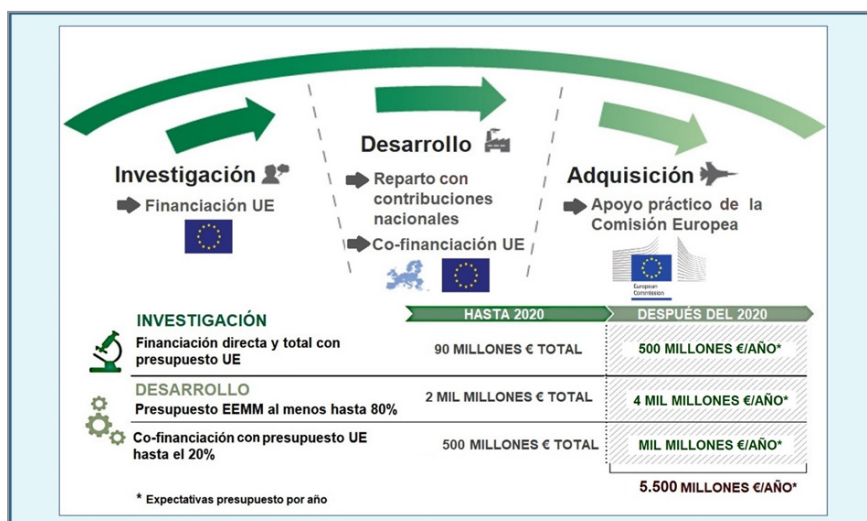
Investigación

Financiación UE

Desarrollo

Reparto con contribuciones nacionales

Co-financiación UE

Adquisición

Apoyo práctico de la Comisión Europea

European Commission

| | HASTA 2020 | DESPUÉS DEL 2020 |
|---|---|---|
| INVESTIGACIÓN<br>Financiación directa y total con presupuesto UE | 90 MILLONES € TOTAL | 500 MILLONES €/AÑO* |
| DESARROLLO<br>Presupuesto EEMM al menos hasta 80% | 2 MIL MILLONES € TOTAL | 4 MIL MILLONES €/AÑO* |
| Co-financiación con presupuesto UE hasta el 20% | 500 MILLONES € TOTAL | MIL MILLONES €/AÑO* |

* Expectativas presupuesto por año

5.500 MILLONES €/AÑO*